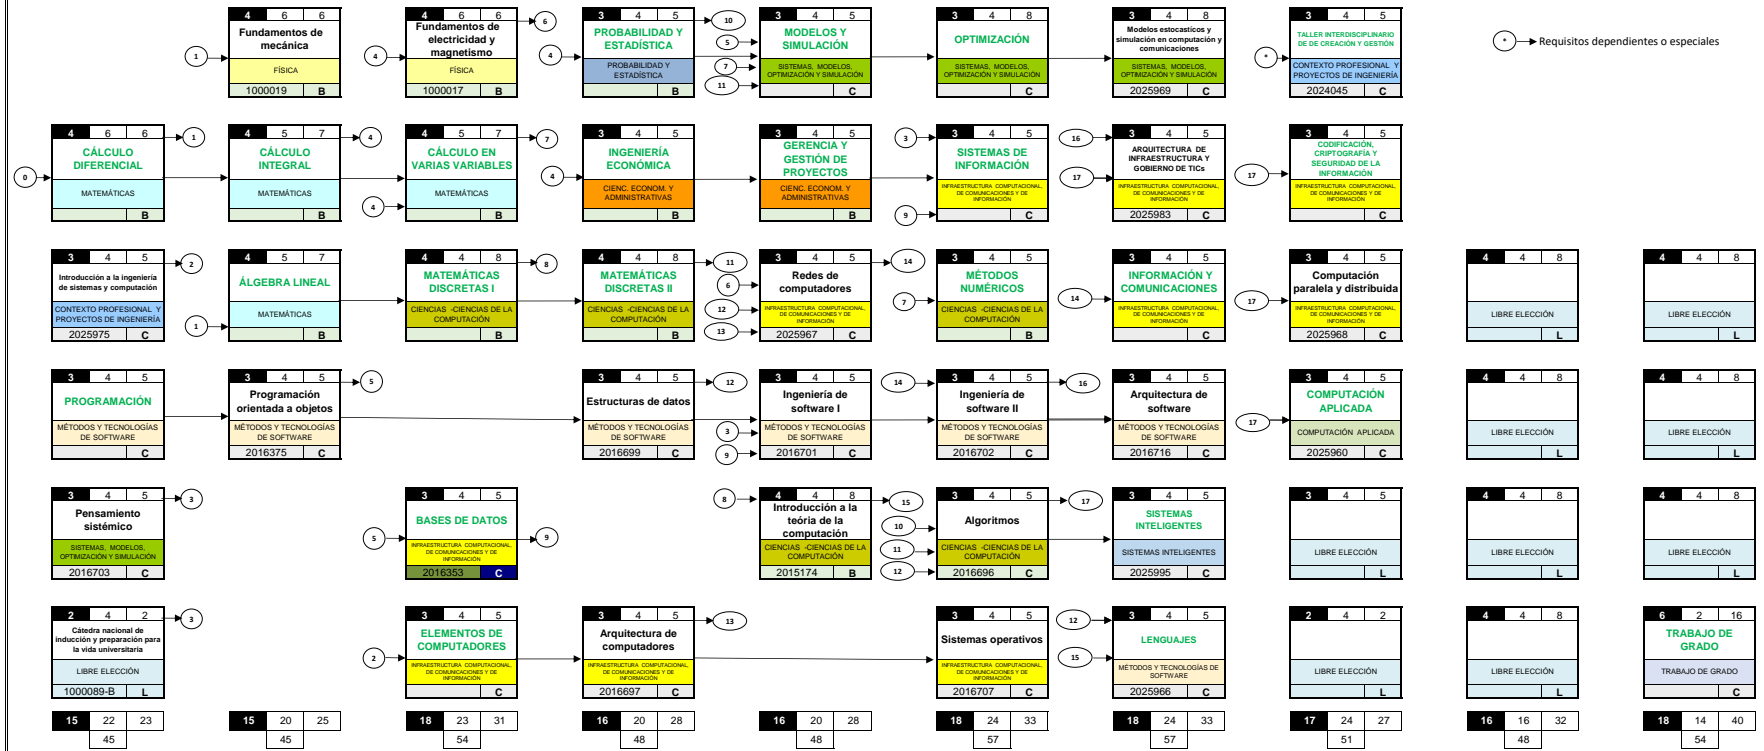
4 6 6
Fundamentos de mecánica
FÍSICA
1000019 B

4 6 6
Fundamentos de electricidad y magnetismo
FÍSICA
1000017 B

3 4 5
PROBABILIDAD Y ESTADÍSTICA
PROBABILIDAD Y ESTADÍSTICA
B

3 4 5
MODELOS Y SIMULACIÓN
SISTEMAS, MODELOS, OPTIMIZACIÓN Y SIMULACIÓN
C

3 4 8
OPTIMIZACIÓN
SISTEMAS, MODELOS, OPTIMIZACIÓN Y SIMULACIÓN
C

3 4 8
Modelos estocásticos y simulación en computación y comunicaciones
SISTEMAS, MODELOS, OPTIMIZACIÓN Y SIMULACIÓN
2025969 C

3 4 5
TALLER INTERDISCIPLINARIO DE CREACIÓN Y GESTIÓN
CONTEXTO PROFESIONAL Y PROYECTOS DE INGENIERÍA
2024045 C

* Requisitos dependientes o especiales

1 4 6 5 10 5 7 11 4 *

4 6 6
CÁLCULO DIFERENCIAL
MATEMÁTICAS
B

4 5 7
CÁLCULO INTEGRAL
MATEMÁTICAS
B

4 5 7
CÁLCULO EN VARIAS VARIABLES
MATEMÁTICAS
B

3 4 5
INGENIERÍA ECONÓMICA
CIENC. ECONOM. Y ADMINISTRATIVAS
B

3 4 5
GERENCIA Y GESTIÓN DE PROYECTOS
CIENC. ECONOM. Y ADMINISTRATIVAS
B

3 4 5
SISTEMAS DE INFORMACIÓN
INFRAESTRUCTURA COMPUTACIONAL, DE COMUNICACIONES Y DE INFORMACIÓN
C

3 4 5
ARQUITECTURA DE INFRAESTRUCTURA Y GOBIERNO DE TICs
INFRAESTRUCTURA COMPUTACIONAL, DE COMUNICACIONES Y DE INFORMACIÓN
2025983 C

3 4 5
CODIFICACIÓN, CRIPTOGRAFÍA Y SEGURIDAD DE LA INFORMACIÓN
INFRAESTRUCTURA COMPUTACIONAL, DE COMUNICACIONES Y DE INFORMACIÓN
C

0 1 4 7 4 4 3 9 16 17 17

3 4 5
Introducción a la ingeniería de sistemas y computación
CONTEXTO PROFESIONAL Y PROYECTOS DE INGENIERÍA
2025975 C

4 5 7
ÁLGEBRA LINEAL
MATEMÁTICAS
B

4 4 8
MATEMÁTICAS DISCRETAS I
CIENCIAS -CIENCIAS DE LA COMPUTACIÓN
B

4 4 8
MATEMÁTICAS DISCRETAS II
CIENCIAS -CIENCIAS DE LA COMPUTACIÓN
B

3 4 5
Redes de computadores
INFRAESTRUCTURA COMPUTACIONAL, DE COMUNICACIONES Y DE INFORMACIÓN
2025967 C

3 4 5
MÉTODOS NUMÉRICOS
CIENCIAS -CIENCIAS DE LA COMPUTACIÓN
B

3 4 5
INFORMACIÓN Y COMUNICACIONES
INFRAESTRUCTURA COMPUTACIONAL, DE COMUNICACIONES Y DE INFORMACIÓN
C

3 4 5
Computación paralela y distribuida
INFRAESTRUCTURA COMPUTACIONAL, DE COMUNICACIONES Y DE INFORMACIÓN
2025968 C

4 4 8
LIBRE ELECCIÓN
L

4 4 8
LIBRE ELECCIÓN
L

2 1 8 11 6 12 13 14 7 14 17

3 4 5
PROGRAMACIÓN
MÉTODOS Y TECNOLOGÍAS DE SOFTWARE
C

3 4 5
Programación orientada a objetos
MÉTODOS Y TECNOLOGÍAS DE SOFTWARE
2016375 C

3 4 5
Estructuras de datos
MÉTODOS Y TECNOLOGÍAS DE SOFTWARE
2016699 C

3 4 5
Ingeniería de software I
MÉTODOS Y TECNOLOGÍAS DE SOFTWARE
2016701 C

3 4 5
Ingeniería de software II
MÉTODOS Y TECNOLOGÍAS DE SOFTWARE
2016702 C

3 4 5
Arquitectura de software
MÉTODOS Y TECNOLOGÍAS DE SOFTWARE
2016716 C

3 4 5
COMPUTACIÓN APLICADA
COMPUTACIÓN APLICADA
2025960 C

4 4 8
LIBRE ELECCIÓN
L

4 4 8
LIBRE ELECCIÓN
L

5 12 3 9 14 16 17

3 4 5
Pensamiento sistémico
SISTEMAS, MODELOS, OPTIMIZACIÓN Y SIMULACIÓN
2016703 C

3 4 5
BASES DE DATOS
INFRAESTRUCTURA COMPUTACIONAL, DE COMUNICACIONES Y DE INFORMACIÓN
2016353 C

4 4 8
Introducción a la teoría de la computación
CIENCIAS -CIENCIAS DE LA COMPUTACIÓN
2015174 B

3 4 5
Algoritmos
CIENCIAS -CIENCIAS DE LA COMPUTACIÓN
2016696 C

3 4 5
SISTEMAS INTELIGENTES
SISTEMAS INTELIGENTES
2025995 C

3 4 5
LIBRE ELECCIÓN
L

4 4 8
LIBRE ELECCIÓN
L

4 4 8
LIBRE ELECCIÓN
L

3 5 9 8 15 10 11 12 17

2 4 2
Cátedra nacional de inducción y preparación para la vida universitaria
LIBRE ELECCIÓN
1000089-B L

3 4 5
ELEMENTOS DE COMPUTADORES
INFRAESTRUCTURA COMPUTACIONAL, DE COMUNICACIONES Y DE INFORMACIÓN
C

3 4 5
Arquitectura de computadores
INFRAESTRUCTURA COMPUTACIONAL, DE COMUNICACIONES Y DE INFORMACIÓN
2016697 C

3 4 5
Sistemas operativos
INFRAESTRUCTURA COMPUTACIONAL, DE COMUNICACIONES Y DE INFORMACIÓN
2016707 C

3 4 5
LENGUAJES
MÉTODOS Y TECNOLOGÍAS DE SOFTWARE
2025966 C

2 4 2
LIBRE ELECCIÓN
L

4 4 8
LIBRE ELECCIÓN
L

6 2 16
TRABAJO DE GRADO
TRABAJO DE GRADO
C

3 2 13 12 15

15 22 23 45
15 20 25 45
18 23 31 54
16 20 28 48
16 20 28 48
18 24 33 57
18 24 33 57
17 24 27 51
16 16 32 48
18 14 40 54